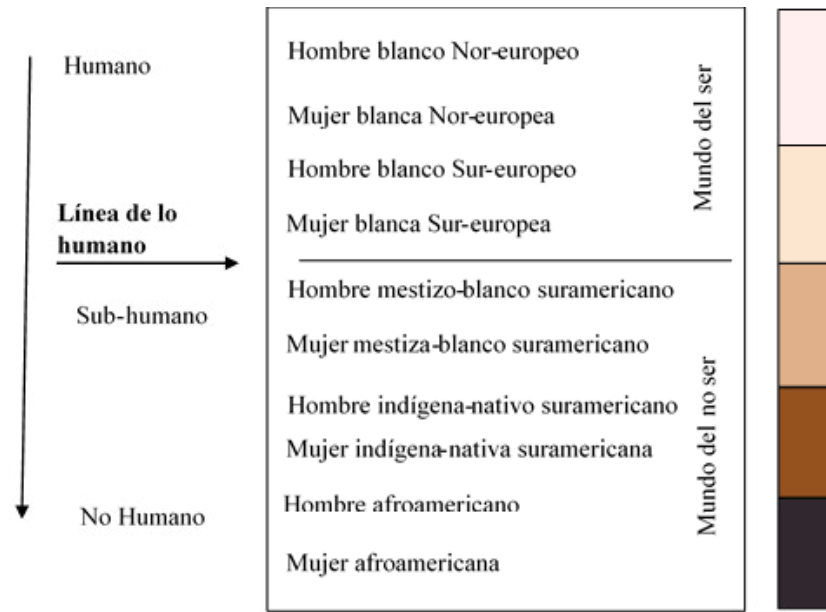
Humano

Línea de lo humano

Sub-humano

No Humano

Hombre blanco Nor-europeo

Mujer blanca Nor-europea

Hombre blanco Sur-europeo

Mujer blanca Sur-europea

Mundo del ser

Hombre mestizo-blanco suramericano

Mujer mestiza-blanco suramericano

Hombre indígena-nativo suramericano

Mujer indígena-nativa suramericana

Hombre afroamericano

Mujer afroamericana

Mundo del no ser